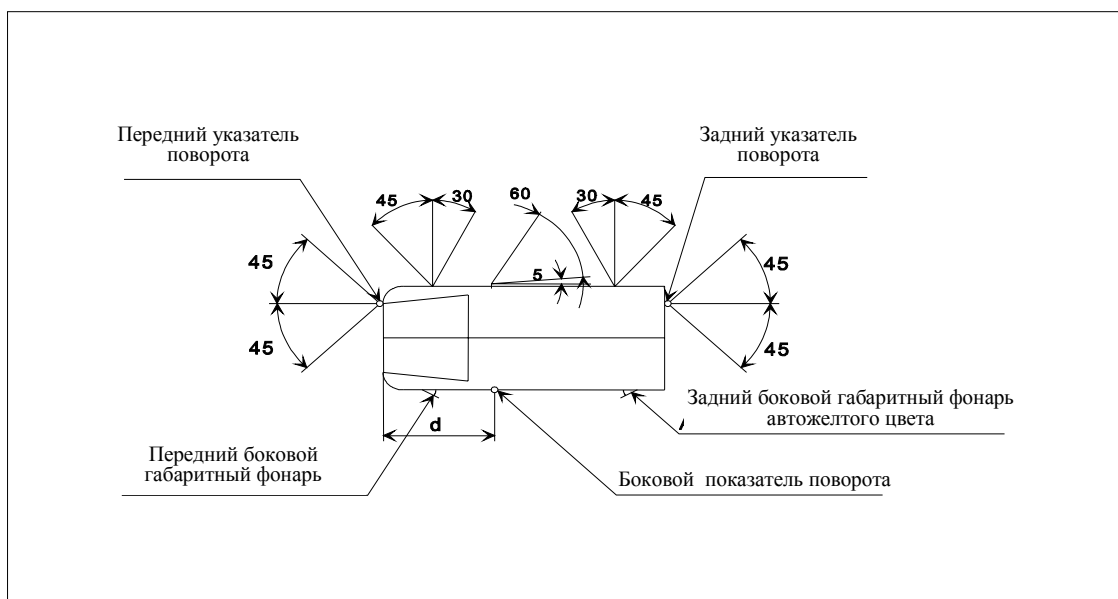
Передний указатель поворота

Задний указатель поворота

45

30

60

30

45

45

45

5

45

45

d

Задний боковой габаритный фонарь автожелтого цвета

Передний боковой габаритный фонарь

Боковой показатель поворота